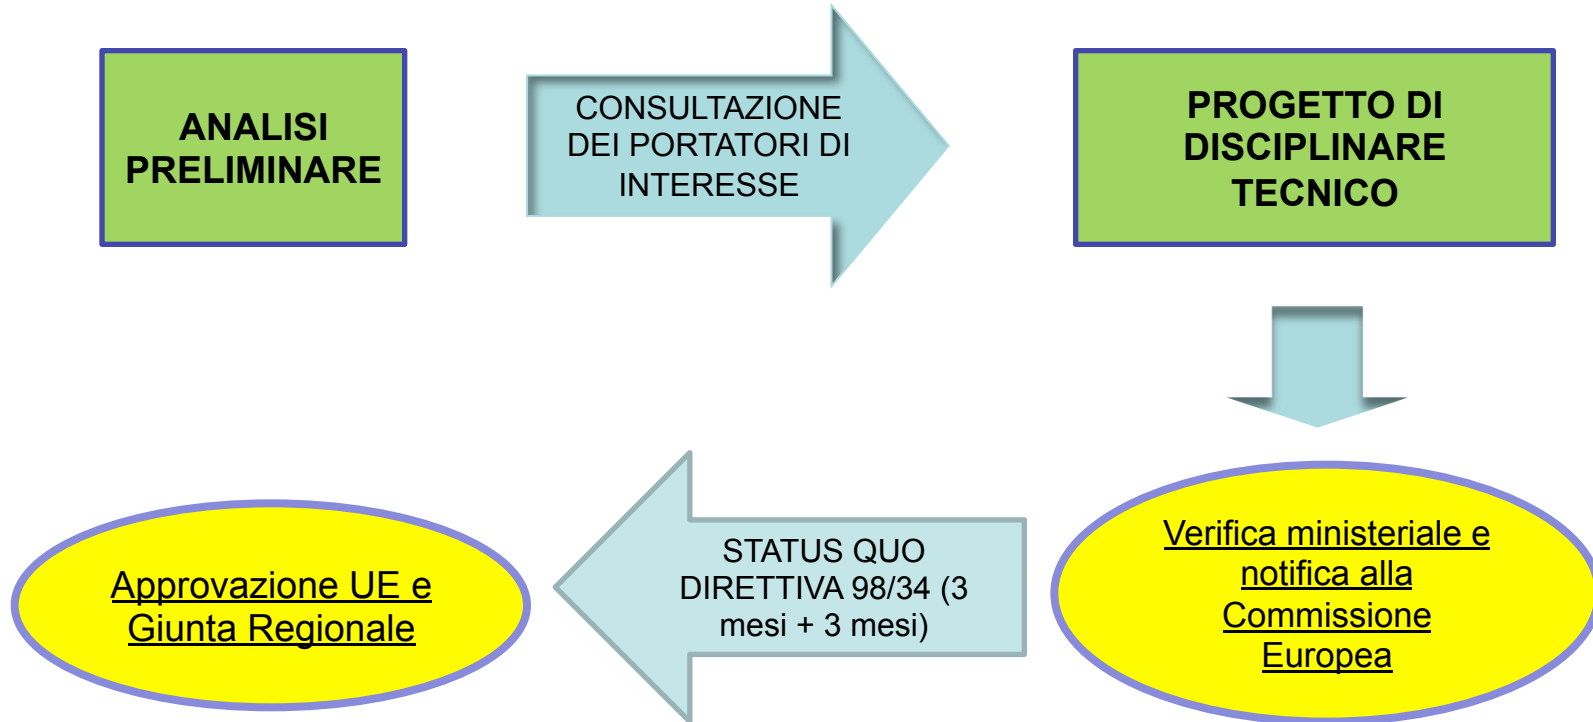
ANALISI PRELIMINARE

CONSULTAZIONE DEI PORTATORI DI INTERESSE

PROGETTO DI DISCIPLINARE TECNICO

Verifica ministeriale e notifica alla Commissione Europea

STATUS QUO DIRETTIVA 98/34 (3 mesi + 3 mesi)

Approvazione UE e Giunta Regionale